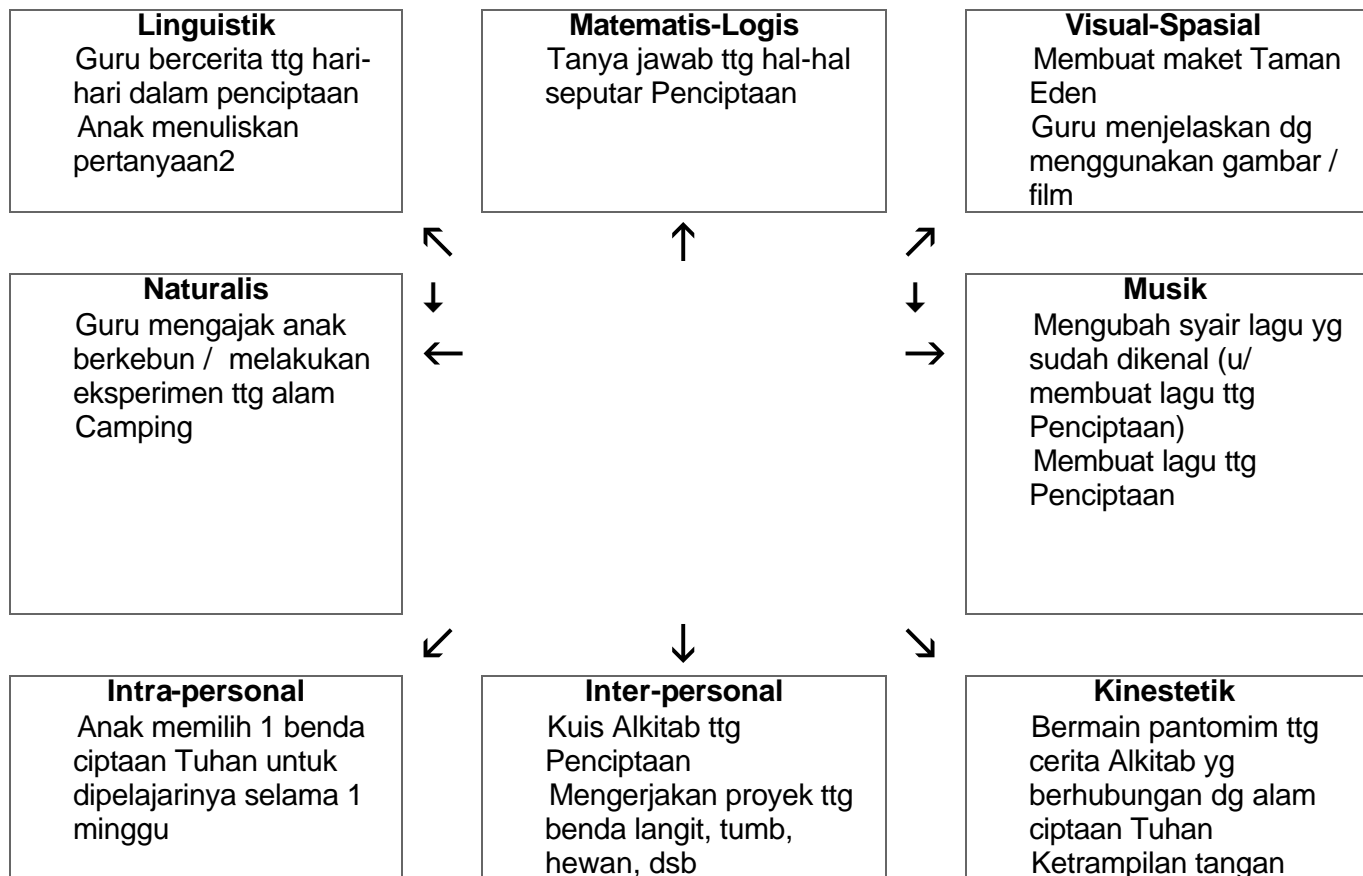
**Linguistik**
Guru bercerita ttg hari-hari dalam penciptaan
Anak menuliskan pertanyaan2

**Matematis-Logis**
Tanya jawab ttg hal-hal seputar Penciptaan

**Visual-Spasial**
Membuat maket Taman Eden
Guru menjelaskan dg menggunakan gambar / film

**Naturalis**
Guru mengajak anak berkebun / melakukan eksperimen ttg alam
Camping

**Musik**
Mengubah syair lagu yg sudah dikenal (u/ membuat lagu ttg Penciptaan)
Membuat lagu ttg Penciptaan

**Intra-personal**
Anak memilih 1 benda ciptaan Tuhan untuk dipelajarinya selama 1 minggu

**Inter-personal**
Kuis Alkitab ttg Penciptaan
Mengerjakan proyek ttg benda langit, tumb, hewan, dsb

**Kinestetik**
Bermain pantomim ttg cerita Alkitab yg berhubungan dg alam ciptaan Tuhan
Ketrampilan tangan